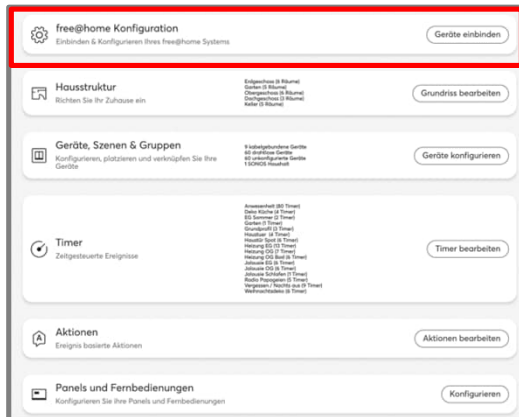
free@home Konfiguration
Einbinden & Konfigurieren Ihres free@home Systems
Geräte einbinden

Hausstruktur
Richten Sie Ihr Zuhause ein
Erdgeschoss (6 Räume)
Garten (5 Räume)
Obergeschoss (6 Räume)
Dachgeschoss (3 Räume)
Keller (5 Räume)
Grundriss bearbeiten

Geräte, Szenen & Gruppen
Konfigurieren, platzieren und verknüpfen Sie Ihre Geräte
9 kabelgebundene Geräte
60 drahtlose Geräte
60 unkonfigurierte Geräte
1 SONOS Haushalt
Geräte konfigurieren

Timer
Zeitgesteuerte Ereignisse
Anwesenheit (80 Timer)
Deko Küche (4 Timer)
EG Sommer (2 Timer)
Garten (1 Timer)
Grundprofil (1 Timer)
Haustuer (4 Timer)
Haustür Spot (6 Timer)
Heizung EG (13 Timer)
Heizung OG (7 Timer)
Heizung OG Bad (6 Timer)
Jalousie EG (6 Timer)
Jalousie OG (6 Timer)
Jalousie Schlafen (1 Timer)
Radio Papagaien (1 Timer)
Vergessen / Nachts aus (1 Timer)
Weihnachtsdeko (6 Timer)
Timer bearbeiten

Aktionen
Ereignis basierte Aktionen
Aktionen bearbeiten

Panels und Fernbedienungen
Konfigurieren Sie Ihre Panels und Fernbedienungen
Konfigurieren